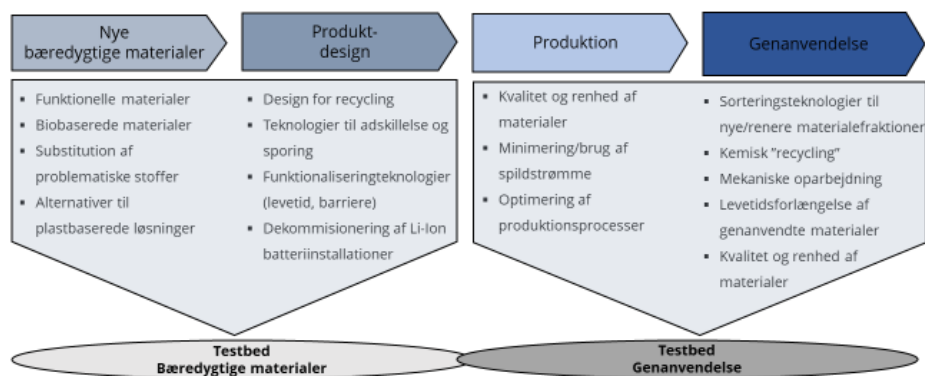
Nye bæredygtige materialer

Produkt-design

Produktion

Genanvendelse

- Funktionelle materialer
- Biobaserede materialer
- Substitution af problematiske stoffer
- Alternativer til plastbaserede løsninger

- Design for recycling
- Teknologier til adskillelse og sporing
- Funktionaliseringteknologier (levetid, barriere)
- Dekommisionering af Li-Ion batteriinstallationer

- Kvalitet og renhed af materialer
- Minimering/brug af spildstrømme
- Optimering af produktionsprocesser

- Sorteringsteknologier til nye/renere materialefraktioner
- Kemisk "recycling"
- Mekaniske oparbejdning
- Levetidsforlængelse af genanvendte materialer
- Kvalitet og renhed af materialer

Testbed
Bæredygtige materialer

Testbed
Genanvendelse